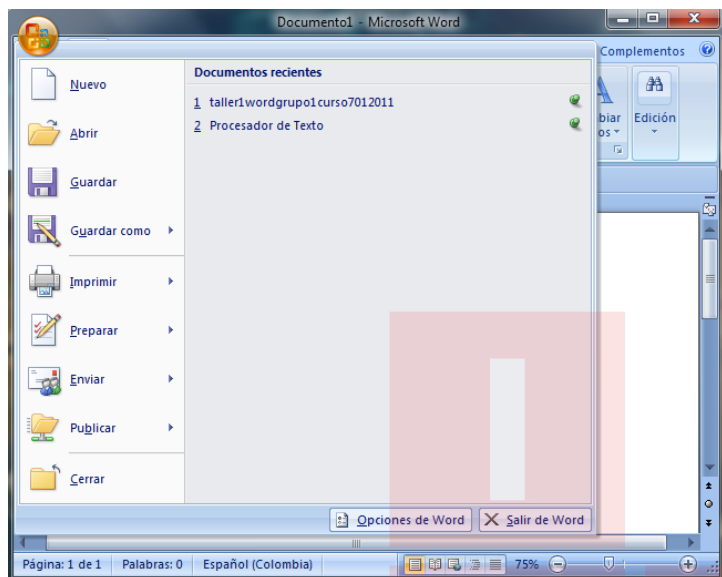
Documento1 - Microsoft Word

Complementos

biar
os

Edición

Nuevo

Abrir

Guardar

Guardar como

Imprimir

Preparar

Enviar

Publicar

Cerrar

Documentos recientes

1 taller1wordgrupo1curso7012011

2 Procesador de Texto

Opciones de Word

Salir de Word

Página: 1 de 1 Palabras: 0 Español (Colombia) 75%